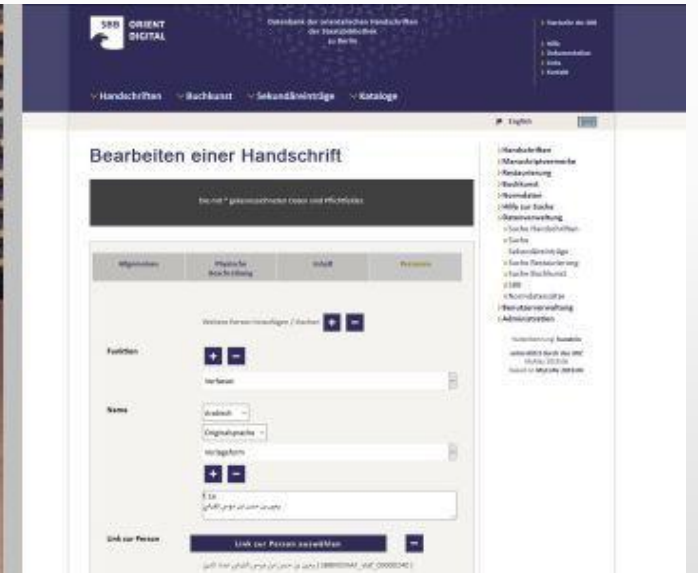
SBB ORIENT DIGITAL

Datenbank der orientalischen Handschriften der Staatsbibliothek zu Berlin

› Startseite der SBB

› Hilfe
› Dokumentation
› Links
› Kontakt

Handschriften  Buchkunst  Sekundäreinträge  Kataloge

English

Bearbeiten einer Handschrift

Die mit * gekennzeichneten Daten sind Pflichtfelder

| Allgemeines | Physische Beschreibung | Inhalt | Personen |
|---|---|---|---|

Weitere Person hinzufügen / löschen

Funktion

Verfasser

Name

Arabisch

Originalsprache

Vorlageform

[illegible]

Link zur Person

Link zur Person auswählen

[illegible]

› Handschriften
› Manuskriptvermerke
› Restaurierung
› Buchkunst
› Normdaten
› Hilfe zur Suche
› Datenverwaltung
› Suche Handschriften
› Suche Sekundäreinträge
› Suche Restaurierung
› Suche Buchkunst
› SBB
› Normdatensätze
› Benutzerverwaltung
› Administration

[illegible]
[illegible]
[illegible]